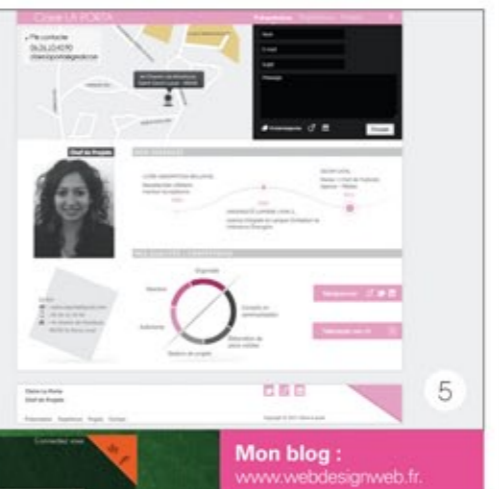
Claire LA PORTA

Présentation

Me contacter
06.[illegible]

Nom
E-mail
Sujet
Message

Envoyer

Chef de Projets

Mes qualités - compétences

Organisée
Réactive
Autonome
Conseil en communication
Gestion de projets

5

Claire La Porta
Chef de Projets

Mon blog :
www.webdesignweb.fr.